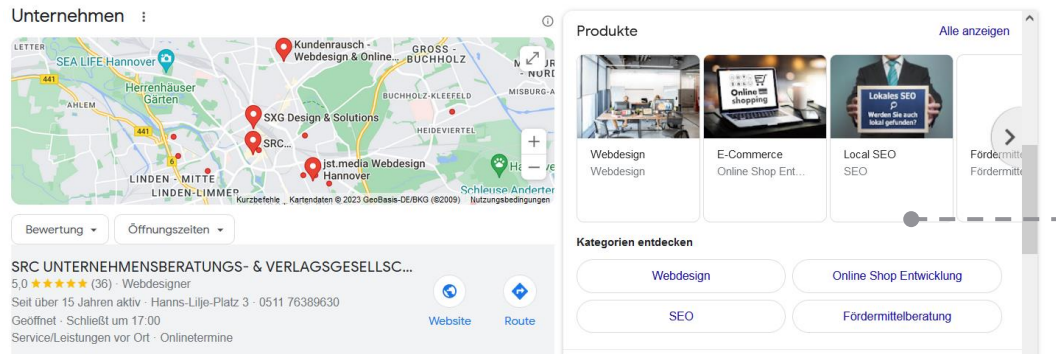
Unternehmen

LETTER
SEA LIFE Hannover
Herrenhäuser Gärten
AHLEM
Kundenrausch - Webdesign & Online...
GROSS - BUCHHOLZ
- NORD
MISBURG-A
BUCHHOLZ-KLEEFELD
SXG Design & Solutions
SRC...
HEIDEVIERTEL
jst.media Webdesign Hannover
LINDEN - MITTE
LINDEN-LIMMER
Schleuse Anderten
441
Kurzbefehle Kartendaten © 2023 GeoBasis-DE/BKG (©2009) Nutzungsbedingungen

Bewertung
Öffnungszeiten

SRC UNTERNEHMENSBERATUNGS- & VERLAGSGESELLSC...
5,0 ★★★★★ (36) · Webdesigner
Seit über 15 Jahren aktiv · Hanns-Lilje-Platz 3 · 0511 76389630
Geöffnet · Schließt um 17:00
Service/Leistungen vor Ort · Onlinetermine
Website
Route

Produkte
Alle anzeigen

Online shopping
Lokales SEO Werden Sie auch lokal gefunden?

Webdesign
Webdesign
E-Commerce
Online Shop Ent...
Local SEO
SEO
Fördermitte
Fördermitte

Kategorien entdecken
Webdesign
Online Shop Entwicklung
SEO
Fördermittelberatung